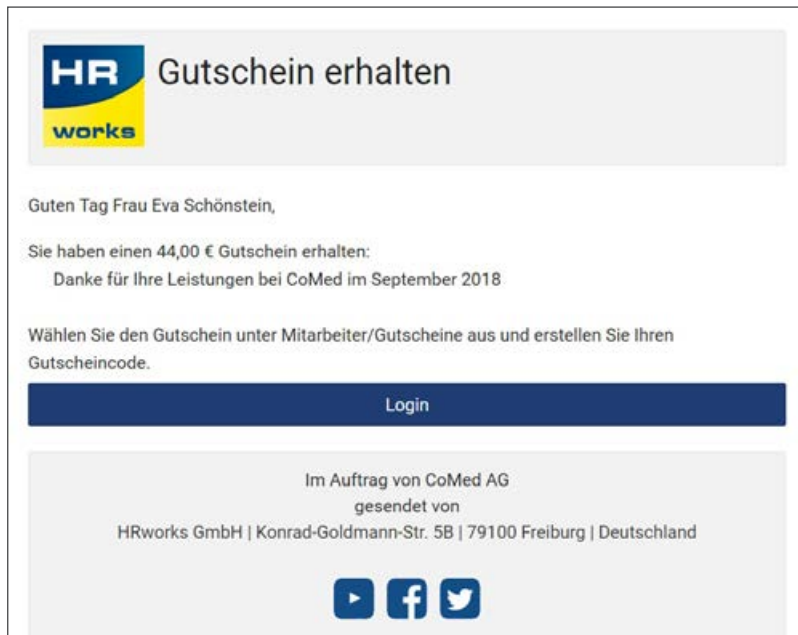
HR works

Gutschein erhalten

Guten Tag Frau Eva Schönstein,

Sie haben einen 44,00 € Gutschein erhalten:
Danke für Ihre Leistungen bei CoMed im September 2018

Wählen Sie den Gutschein unter Mitarbeiter/Gutscheine aus und erstellen Sie Ihren Gutscheincode.

Login

Im Auftrag von CoMed AG
gesendet von
HRworks GmbH | Konrad-Goldmann-Str. 5B | 79100 Freiburg | Deutschland